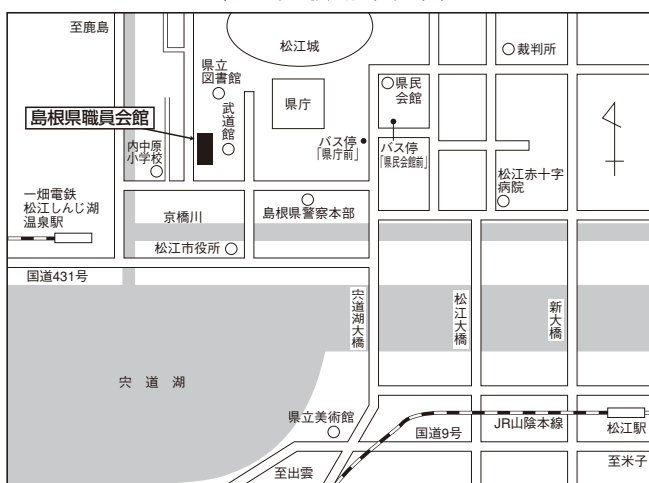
至鹿島
松江城
○裁判所
県立
図書館
武道館
県庁
○県民会館
島根県職員会館
内中原
小学校
バス停
「県庁前」
バス停
「県民会館前」
松江赤十字
病院
一畑電鉄
松江しんじ湖
温泉駅
京橋川
島根県警察本部
松江市役所
国道431号
宍道湖大橋
松江大橋
新大橋
宍道湖
県立美術館
国道9号
JR山陰本線
松江駅
至出雲
至米子